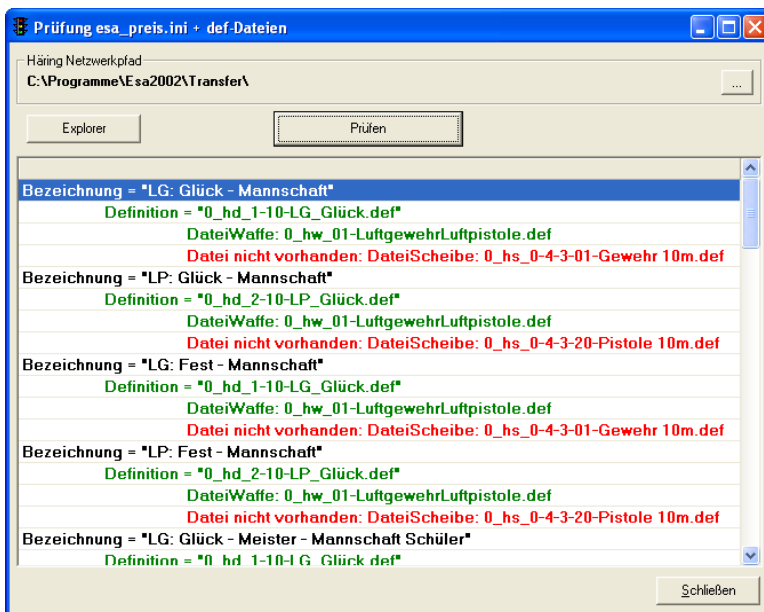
Prüfung esa_preis.ini + def-Dateien

Häring Netzwerkpfad
C:\Programme\Esa2002\Transfer\
...

Explorer
Prüfen

Bezeichnung = "LG: Glück - Mannschaft"
Definition = "0_hd_1-10-LG_Glück.def"
DateiWaffe: 0_hw_01-LuftgewehrLuftpistole.def
Datei nicht vorhanden: DateiScheibe: 0_hs_0-4-3-01-Gewehr 10m.def
Bezeichnung = "LP: Glück - Mannschaft"
Definition = "0_hd_2-10-LP_Glück.def"
DateiWaffe: 0_hw_01-LuftgewehrLuftpistole.def
Datei nicht vorhanden: DateiScheibe: 0_hs_0-4-3-20-Pistole 10m.def
Bezeichnung = "LG: Fest - Mannschaft"
Definition = "0_hd_1-10-LG_Glück.def"
DateiWaffe: 0_hw_01-LuftgewehrLuftpistole.def
Datei nicht vorhanden: DateiScheibe: 0_hs_0-4-3-01-Gewehr 10m.def
Bezeichnung = "LP: Fest - Mannschaft"
Definition = "0_hd_2-10-LP_Glück.def"
DateiWaffe: 0_hw_01-LuftgewehrLuftpistole.def
Datei nicht vorhanden: DateiScheibe: 0_hs_0-4-3-20-Pistole 10m.def
Bezeichnung = "LG: Glück - Meister - Mannschaft Schüler"
Definition = "0_hd_1-10-LG_Glück.def"

Schließen